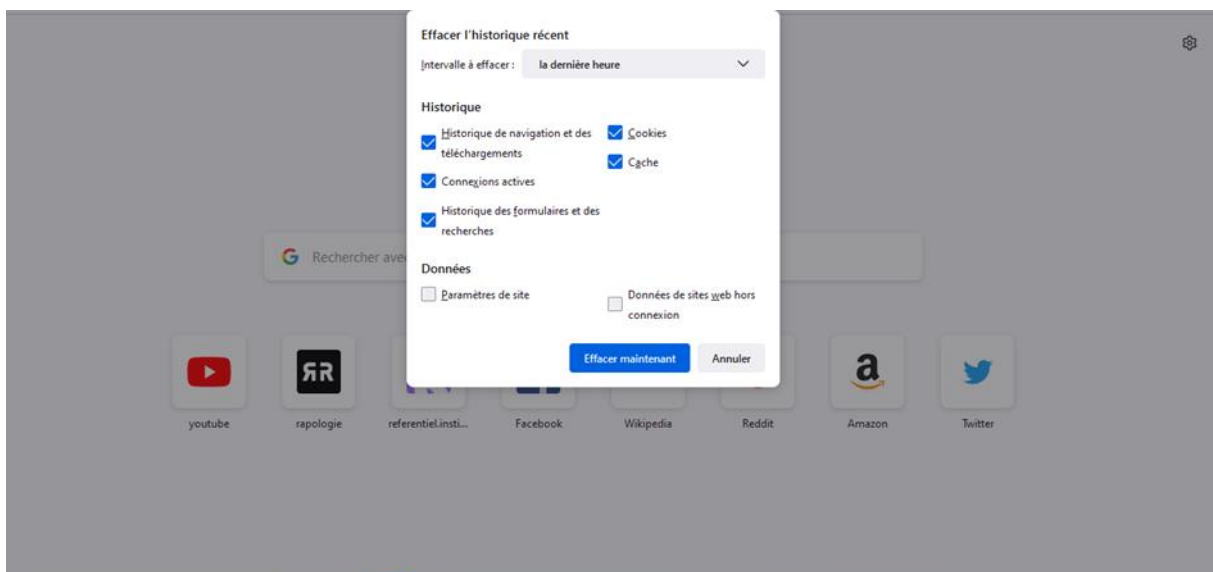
Effacer l'historique récent

Intervalle à effacer : la dernière heure

Historique

Historique de navigation et des téléchargements

Cookies

Cache

Connexions actives

Historique des formulaires et des recherches

Données

Paramètres de site

Données de sites web hors connexion

Effacer maintenant

Annuler

Rechercher ave

youtube

rapologie

referentiel.insti...

Facebook

Wikipedia

Reddit

Amazon

Twitter